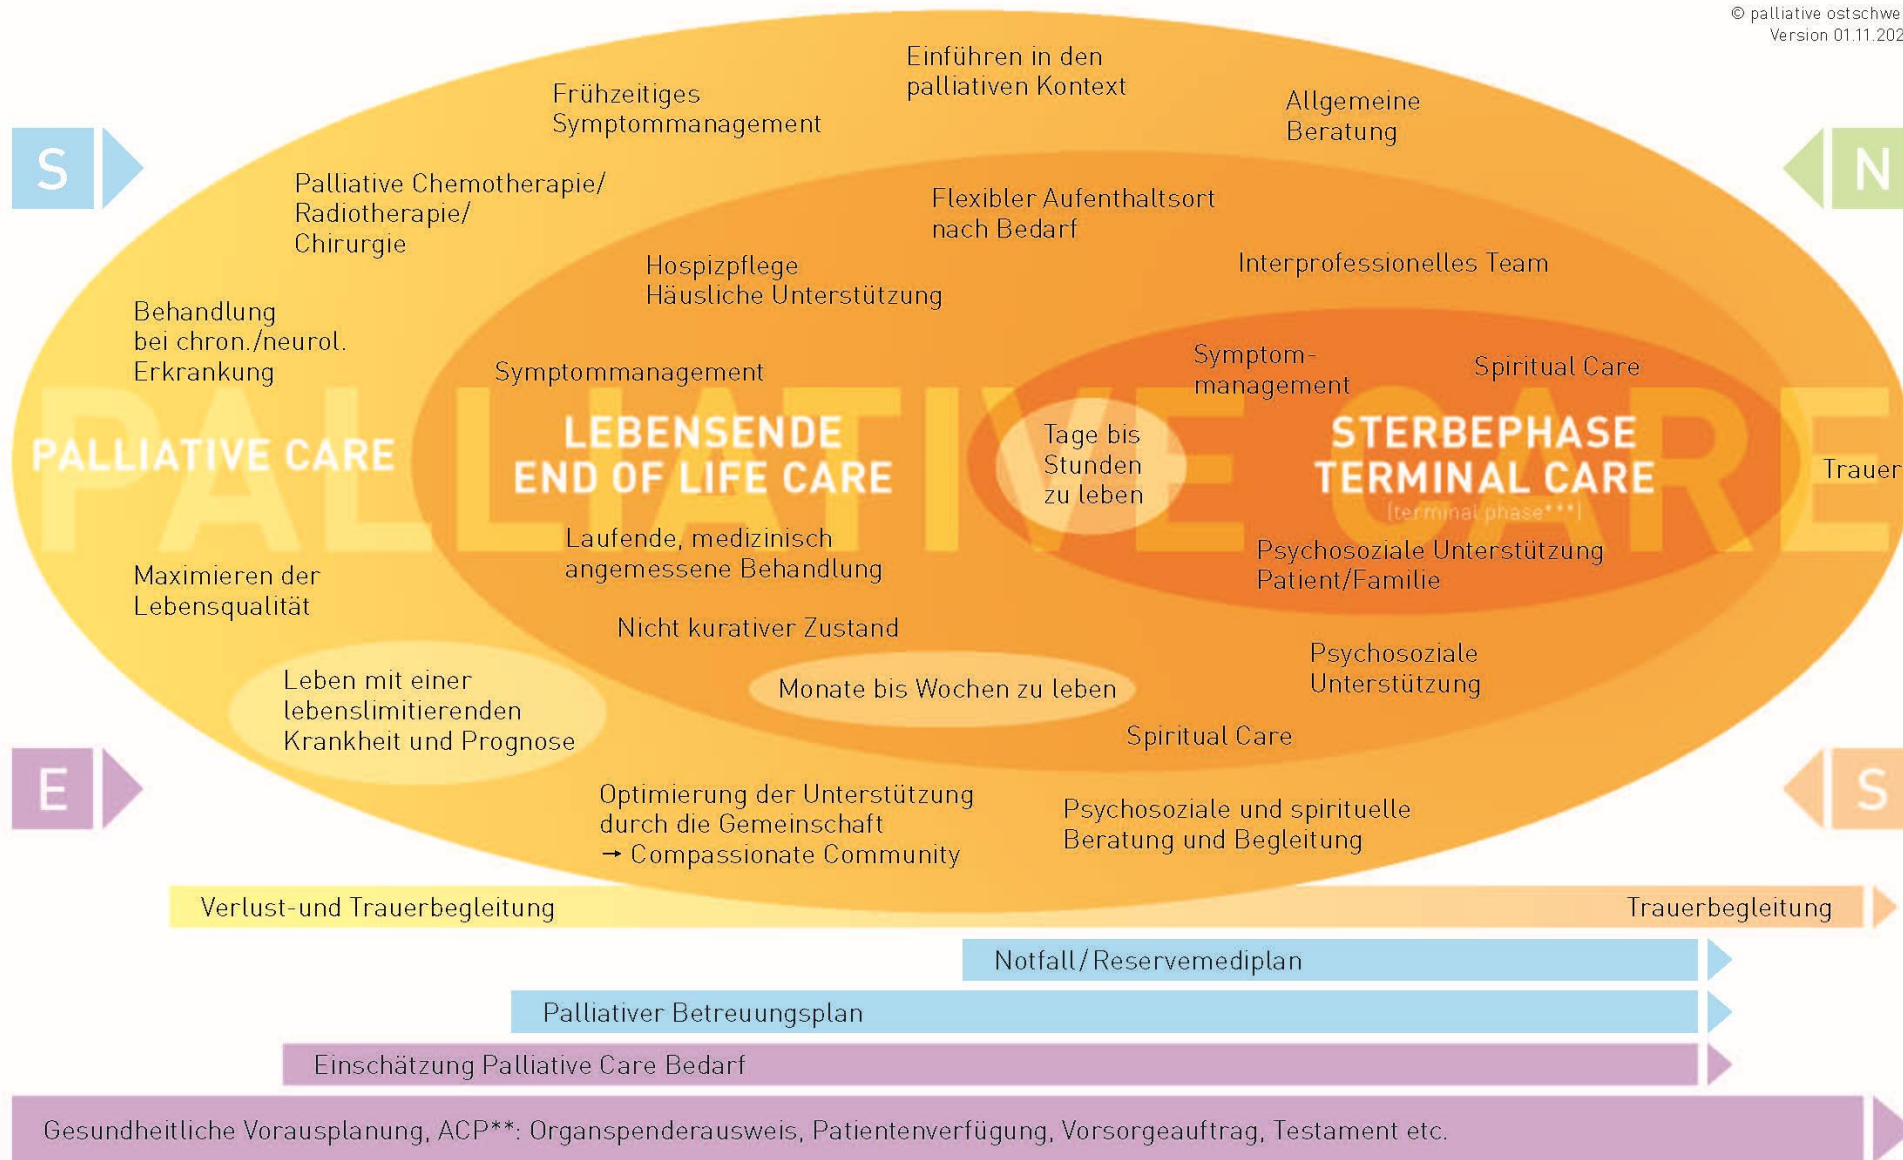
© palliative ostschwe
Version 01.11.202

S

N

Frühzeitiges Symptommanagement

Einführen in den palliativen Kontext

Allgemeine Beratung

Palliative Chemotherapie/ Radiotherapie/ Chirurgie

Flexibler Aufenthaltsort nach Bedarf

Hospizpflege Häusliche Unterstützung

Interprofessionelles Team

Behandlung bei chron./neurol. Erkrankung

Symptommanagement

Symptom-management

Spiritual Care

PALLIATIVE CARE

PALLIATIVE CARE

LEBENSENDE END OF LIFE CARE

Tage bis Stunden zu leben

STERBEPHASE TERMINAL CARE

[terminal phase***]

Trauer

Laufende, medizinisch angemessene Behandlung

Psychosoziale Unterstützung Patient/Familie

Maximieren der Lebensqualität

Nicht kurativer Zustand

Psychosoziale Unterstützung

Leben mit einer lebenslimitierenden Krankheit und Prognose

Monate bis Wochen zu leben

Spiritual Care

E

S

Optimierung der Unterstützung durch die Gemeinschaft → Compassionate Community

Psychosoziale und spirituelle Beratung und Begleitung

Verlust-und Trauerbegleitung

Trauerbegleitung

Notfall/Reservemediplan

Palliativer Betreuungsplan

Einschätzung Palliative Care Bedarf

Gesundheitliche Vorausplanung, ACP**: Organspenderausweis, Patientenverfügung, Vorsorgeauftrag, Testament etc.